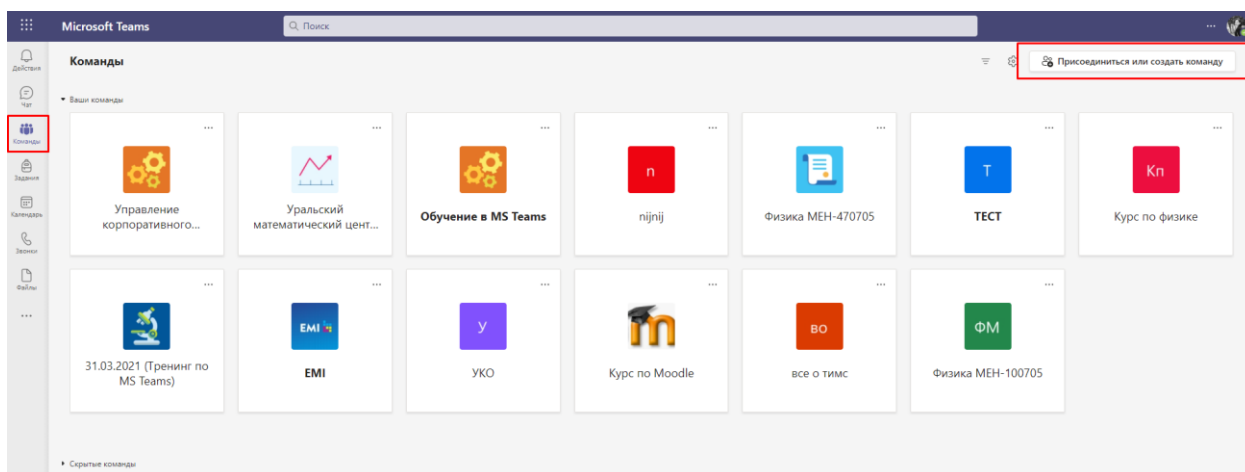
Microsoft Teams

Поиск

Действия

Чат

Команды

Задания

Календарь

Звонки

Файлы

...

Команды

Присоединиться или создать команду

Ваши команды

Управление корпоративного...

Уральский математический цент...

Обучение в MS Teams

n

nijnij

Физика МЕН-470705

T

ТЕСТ

Кп

Курс по физике

31.03.2021 (Тренинг по MS Teams)

EMI

EMI

У

УКО

Курс по Moodle

ВО

все о тимс

ФМ

Физика МЕН-100705

Скрытые команды